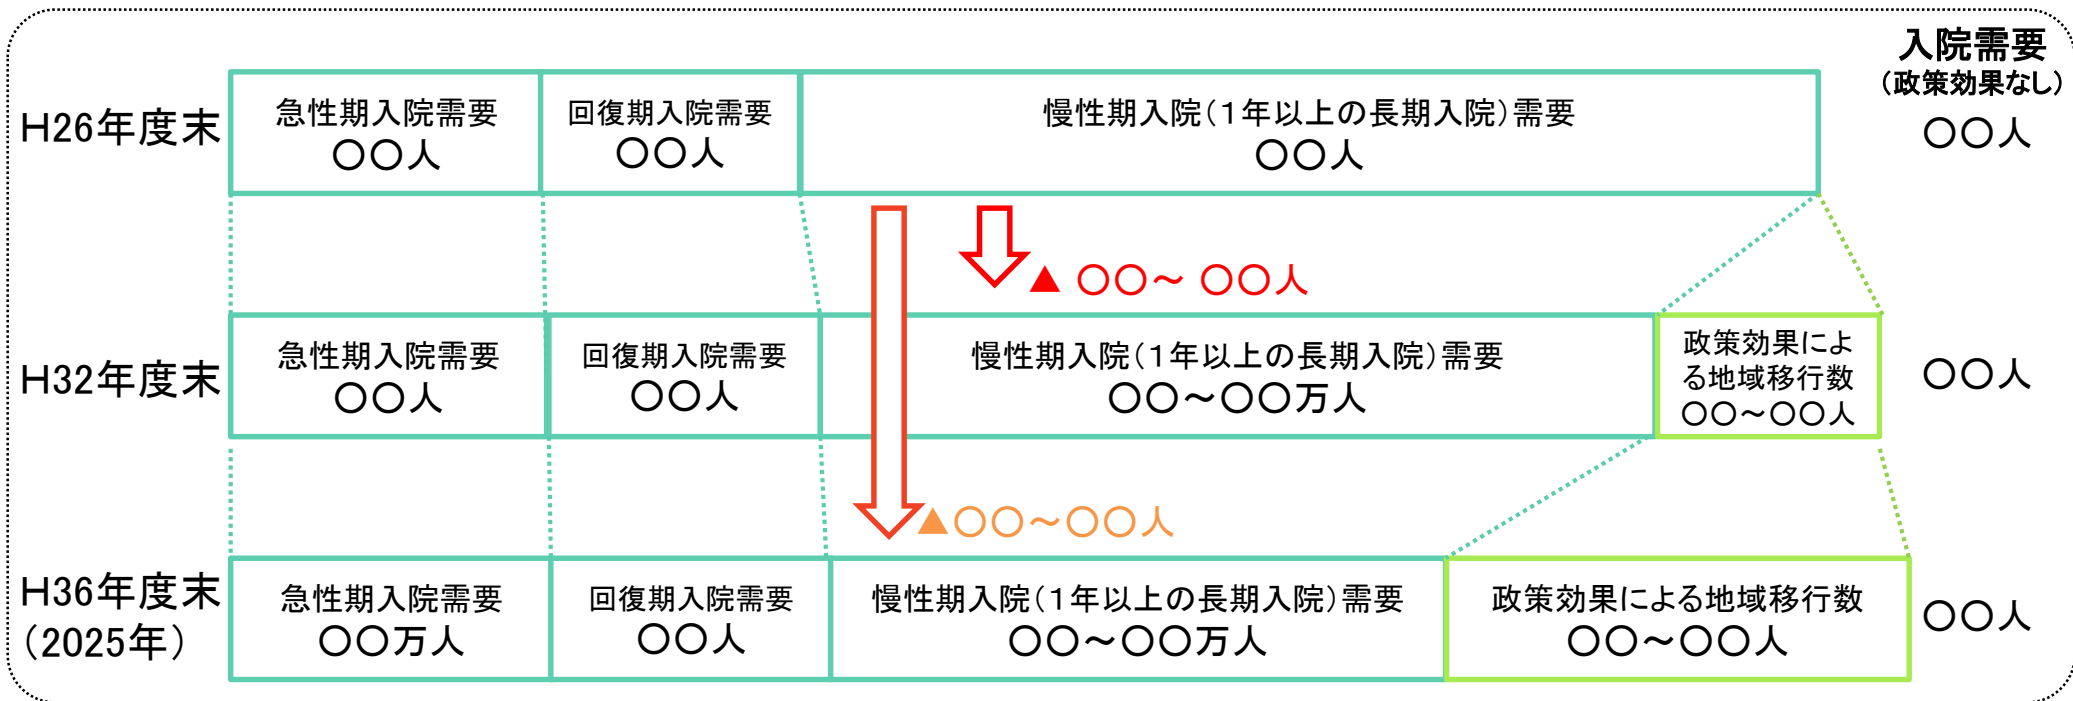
入院需要
（政策効果なし）

H26年度末
急性期入院需要
〇〇人
回復期入院需要
〇〇人
慢性期入院（1年以上の長期入院）需要
〇〇人
〇〇人

▲ 〇〇～ 〇〇人

H32年度末
急性期入院需要
〇〇人
回復期入院需要
〇〇人
慢性期入院（1年以上の長期入院）需要
〇〇～〇〇万人
政策効果による地域移行数
〇〇～〇〇人
〇〇人

▲〇〇～〇〇人

H36年度末
（2025年）
急性期入院需要
〇〇万人
回復期入院需要
〇〇人
慢性期入院（1年以上の長期入院）需要
〇〇～〇〇万人
政策効果による地域移行数
〇〇～〇〇人
〇〇人